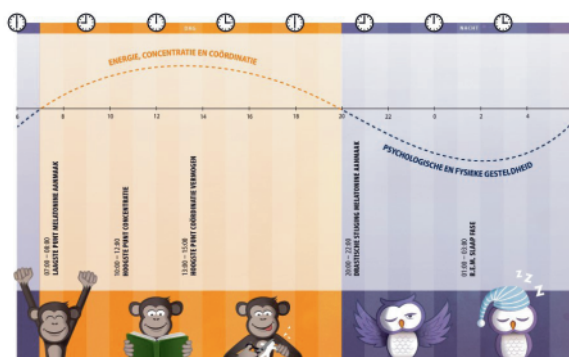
DAG

NACHT

ENERGIE, CONCENTRATIE EN COÖRDINATIE

6 8 10 12 14 16 18 20 22 0 2 4

PSYCHOLOGISCHE EN FYSIEKE GESTELDHEID

07:00 – 08:30 LAAGSTE PUNT MELATONINE AANMAAK

10:00 – 12:00 HOOGSTE PUNT CONCENTRATIE

13:00 – 15:00 HOOGSTE PUNT COÖRDINATIE VERHOGEN

20:00 – 22:00 DRASTISCHE STIJGING MELATONINE AANMAAK

01:00 – 03:00 R.E.M. SLAAP FASE

Z Z Z